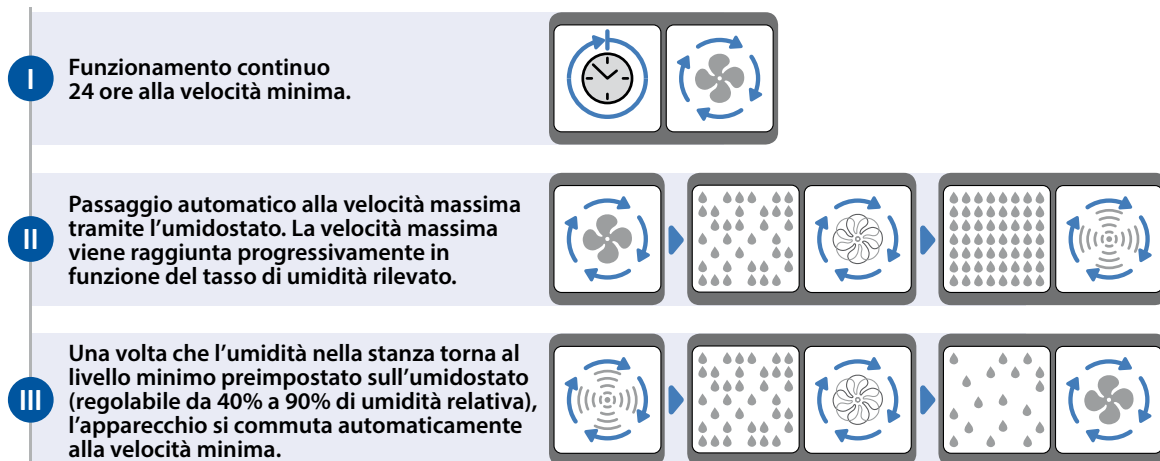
I

Funzionamento continuo
24 ore alla velocità minima.

II

Passaggio automatico alla velocità massima tramite l'umidostato. La velocità massima viene raggiunta progressivamente in funzione del tasso di umidità rilevato.

III

Una volta che l'umidità nella stanza torna al livello minimo preimpostato sull'umidostato (regolabile da 40% a 90% di umidità relativa), l'apparecchio si commuta automaticamente alla velocità minima.